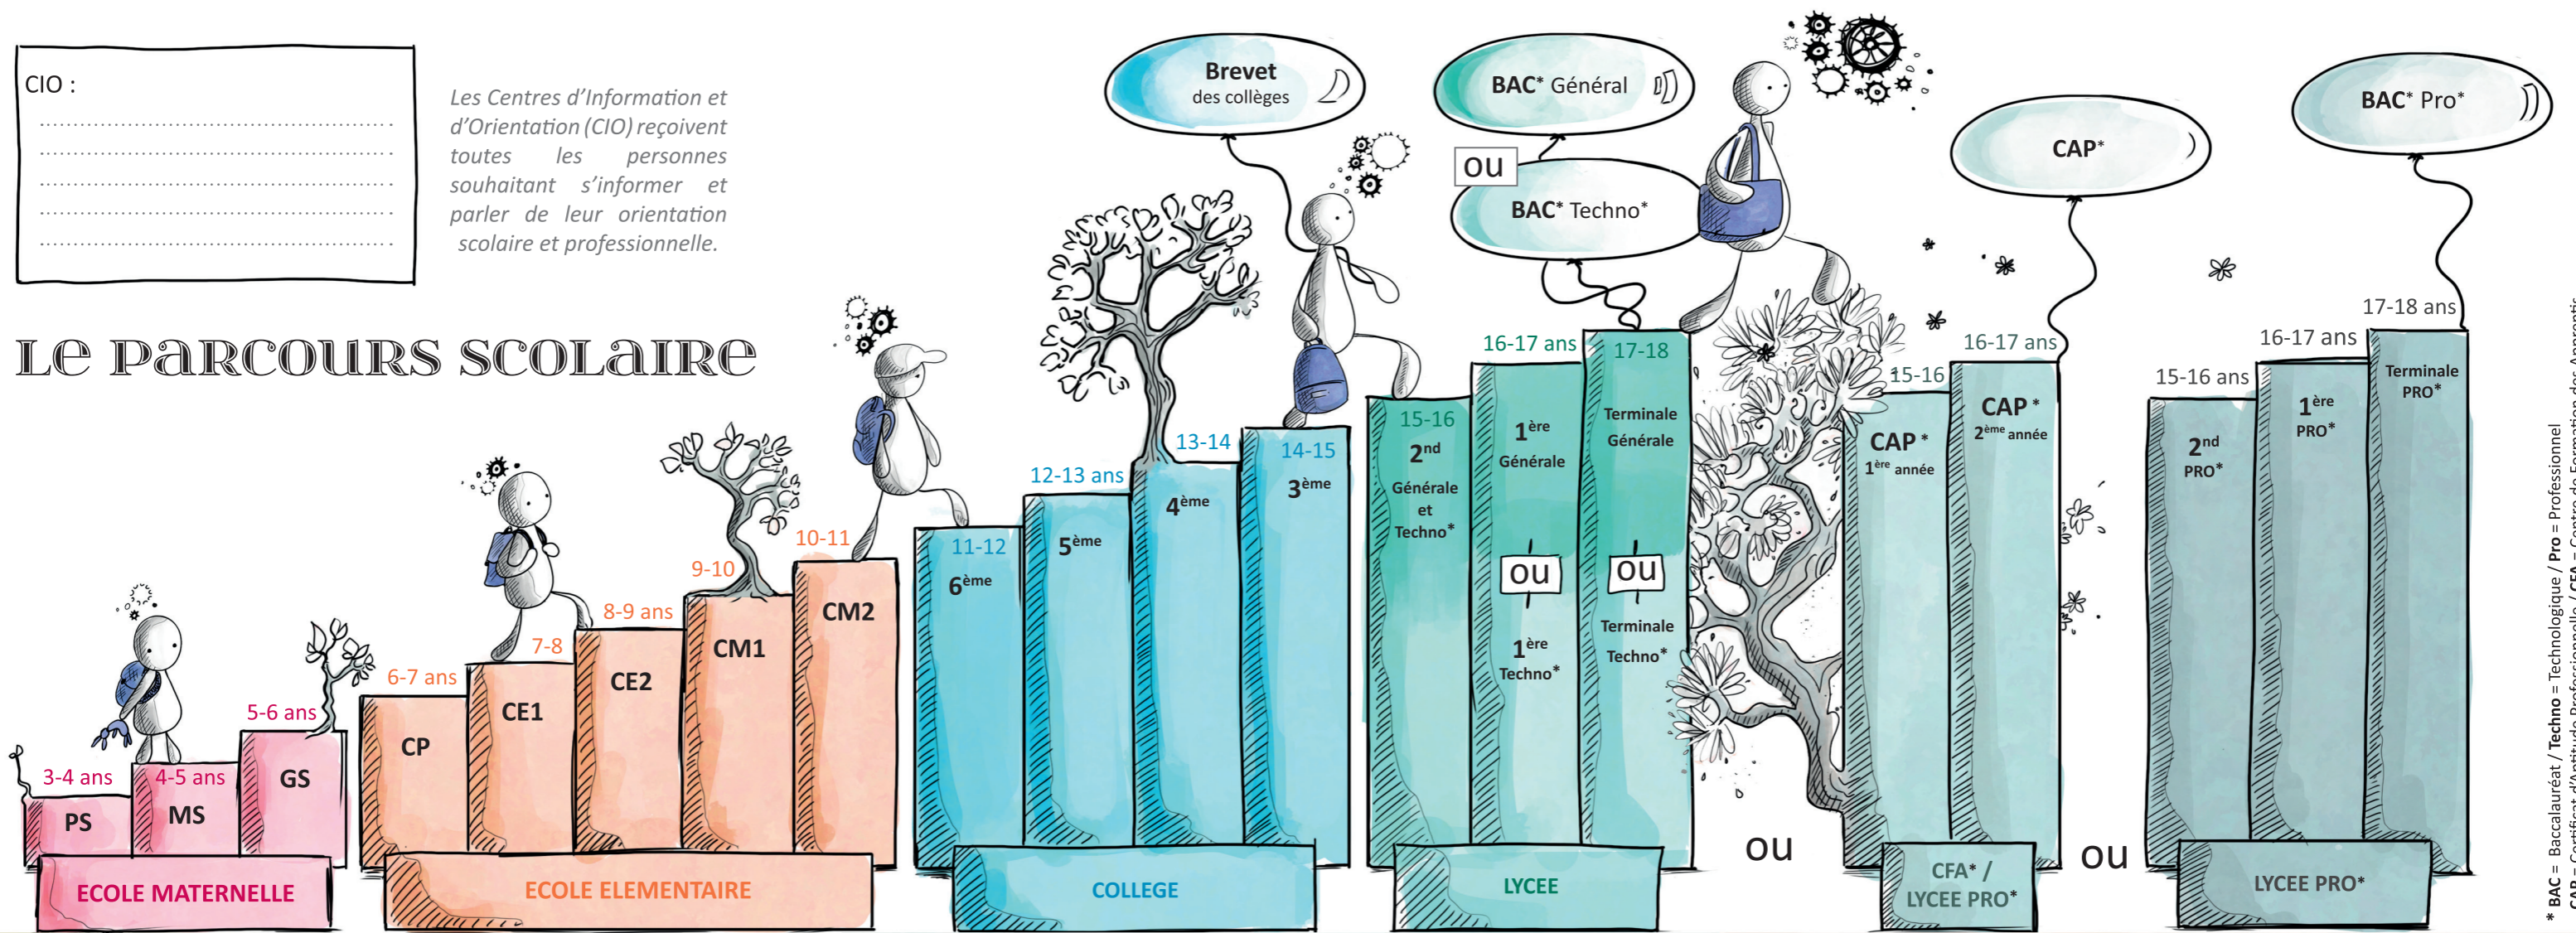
CIO :

Les Centres d'Information et d'Orientation (CIO) reçoivent toutes les personnes souhaitant s'informer et parler de leur orientation scolaire et professionnelle.

Le parcours scolaire

3-4 ans
PS
4-5 ans
MS
5-6 ans
GS
ECOLE MATERNELLE

6-7 ans
CP
7-8
CE1
8-9 ans
CE2
9-10
CM1
10-11
CM2
ECOLE ELEMENTAIRE

11-12
6ème
12-13 ans
5ème
13-14
4ème
14-15
3ème
COLLEGE

Brevet des collèges

15-16
2nd Générale et Techno*
16-17 ans
1ère Générale
ou
1ère Techno*
17-18
Terminale Générale
ou
Terminale Techno*
LYCEE

BAC* Général
ou
BAC* Techno*

ou

15-16
CAP* 1ère année
16-17 ans
CAP* 2ème année
CFA* / LYCEE PRO*

CAP*

ou

15-16 ans
2nd PRO*
16-17 ans
1ère PRO*
17-18 ans
Terminale PRO*
LYCEE PRO*

BAC* Pro*

* BAC = Baccalauréat / Techno = Technologique / Pro = Professionnel
CAP = Certificat d'Aptitude Professionnelle / CFA = Centre de Formation des Apprentis